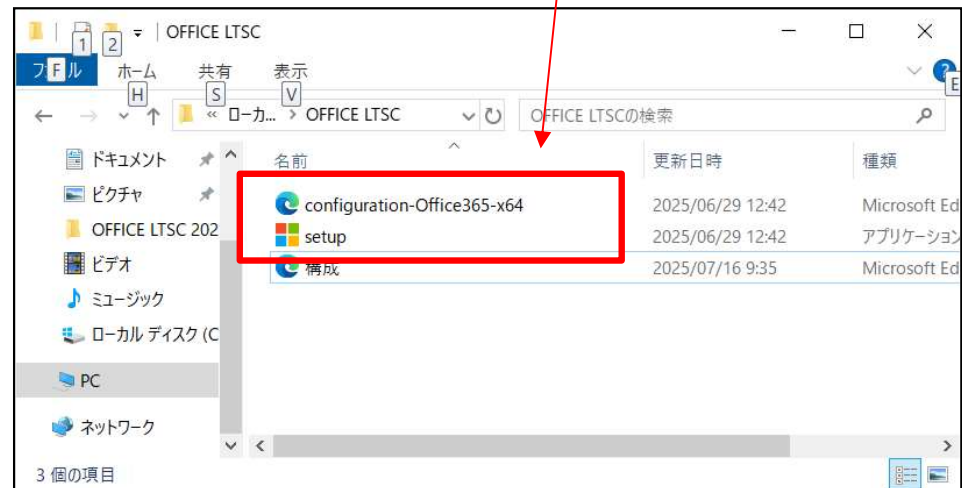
1 2 | OFFICE LTSC

ファイル F ホーム H 共有 S 表示 V E

« ローカ... > OFFICE LTSC

OFFICE LTSCの検索

ドキュメント
ピクチャ
OFFICE LTSC 202
ビデオ
ミュージック
ローカル ディスク (C
PC
ネットワーク

| 名前 | 更新日時 | 種類 |
|---|---|---|
| configuration-Office365-x64 | 2025/06/29 12:42 | Microsoft Ed |
| setup | 2025/06/29 12:42 | アプリケーション |
| 構成 | 2025/07/16 9:35 | Microsoft Ed |

3 個の項目